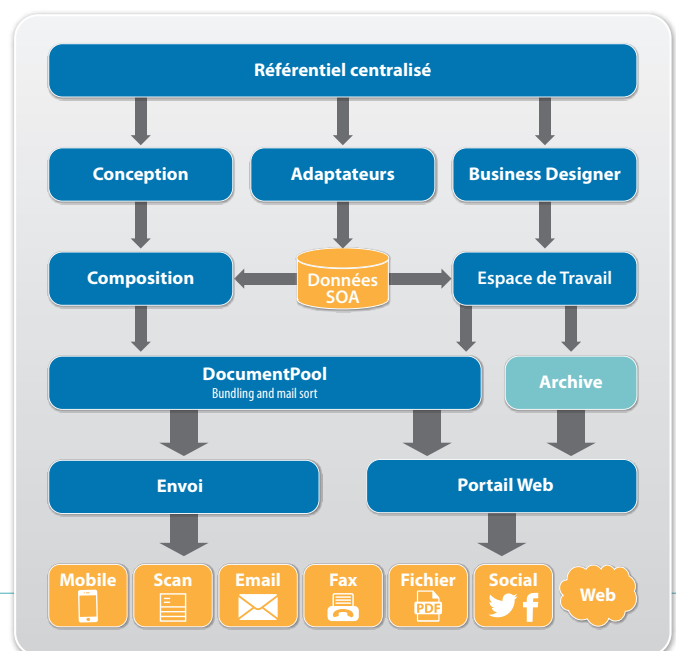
Référentiel centralisé

Conception

Adaptateurs

Business Designer

Composition

Données SOA

Espace de Travail

DocumentPool
Bundling and mail sort

Archive

Envoi

Portail Web

Mobile

Scan

Email

Fax

Fichier
PDF

Social

Web